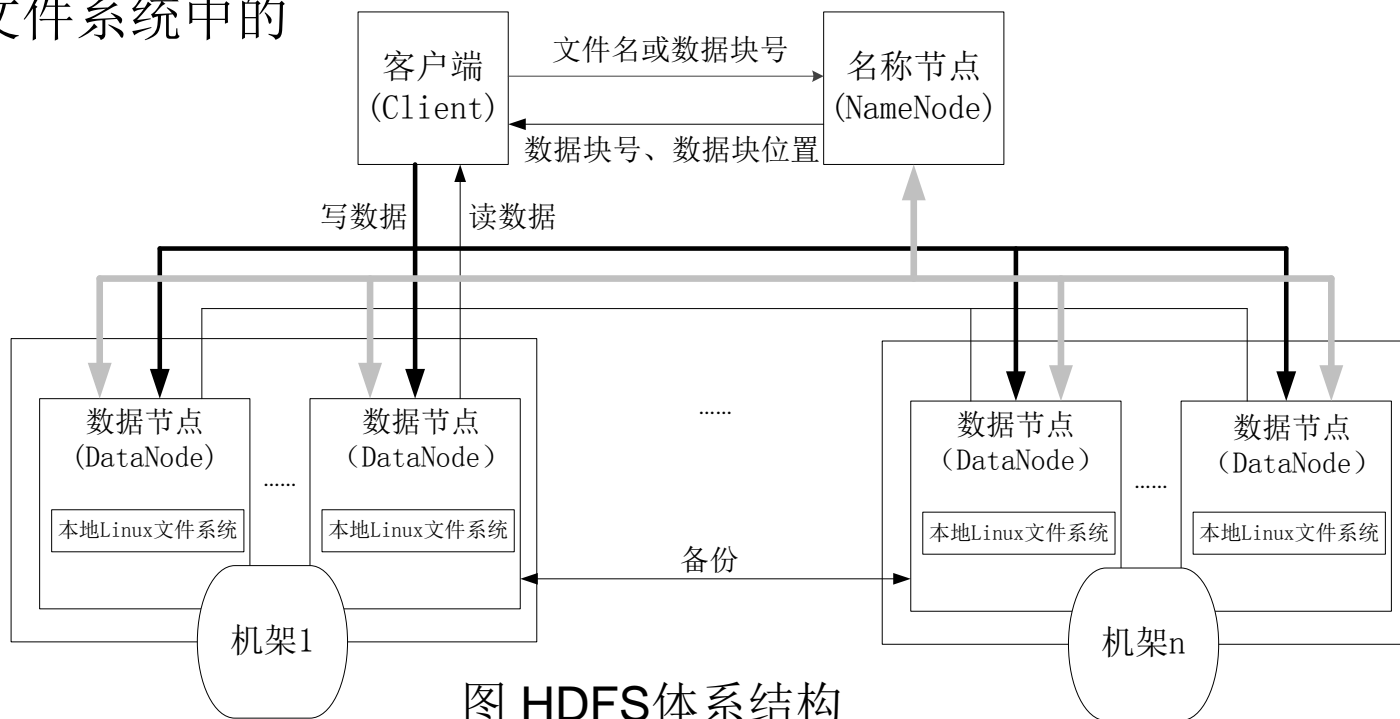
文件系统中的

客户端
(Client)

文件名或数据块号

数据块号、数据块位置

名称节点
(NameNode)

写数据

读数据

数据节点
(DataNode)
本地Linux文件系统

......

数据节点
(DataNode)
本地Linux文件系统

......

数据节点
(DataNode)
本地Linux文件系统

......

数据节点
(DataNode)
本地Linux文件系统

备份

机架1

机架n

图 HDFS体系结构